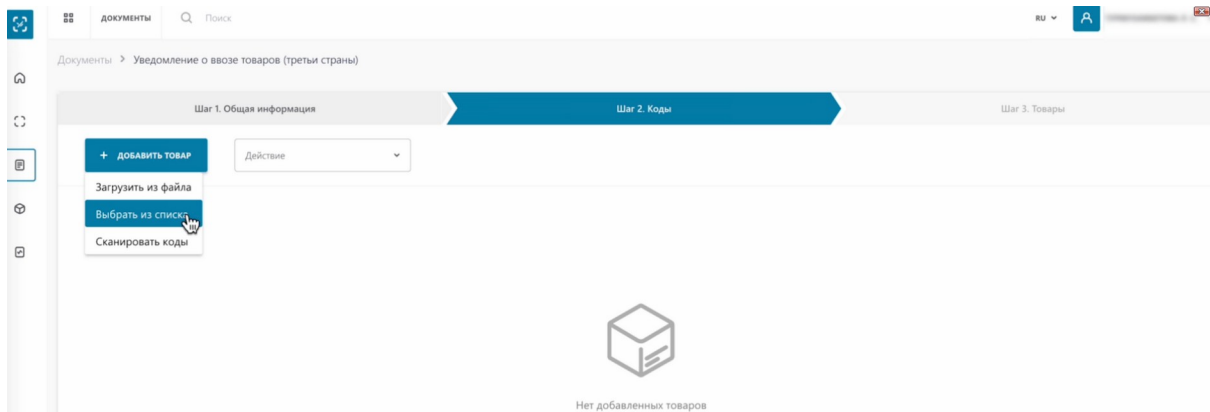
ДОКУМЕНТЫ
Поиск
RU
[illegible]

Документы > Уведомление о ввозе товаров (третьи страны)

Шаг 1. Общая информация
Шаг 2. Коды
Шаг 3. Товары

+ ДОБАВИТЬ ТОВАР
Действие

Загрузить из файла
Выбрать из списка
Сканировать коды

Нет добавленных товаров